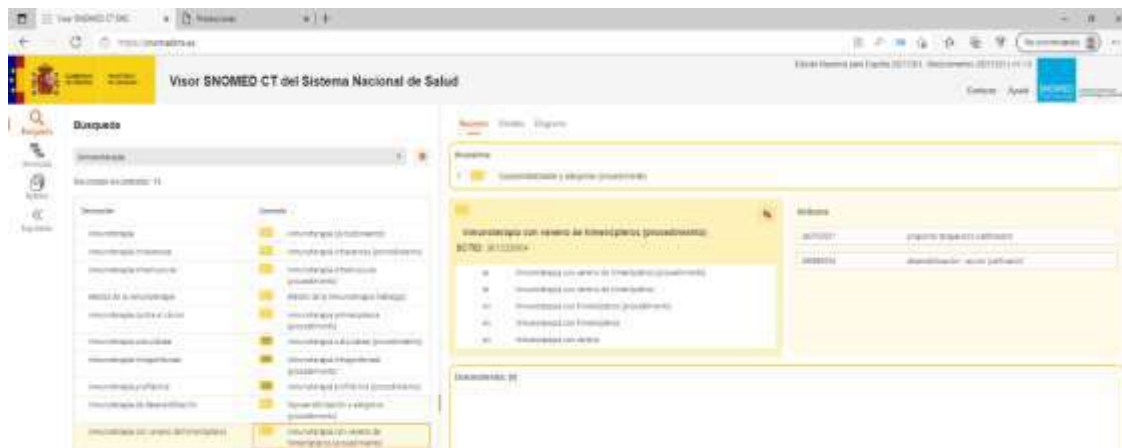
Visor SNOMED CT del Sistema Nacional de Salud

Búsqueda

Inmunoterapia

Resultados encontrados: 11

| Descripción | Concepto |
|---|---|
| inmunoterapia | inmunoterapia (procedimiento) |
| inmunoterapia intravenosa | inmunoterapia intravenosa (procedimiento) |
| inmunoterapia intramuscular | inmunoterapia intramuscular (procedimiento) |
| efecto de la inmunoterapia | efecto de la inmunoterapia (hallazgo) |
| inmunoterapia contra el cáncer | inmunoterapia antineoplásica (procedimiento) |
| inmunoterapia adyuvante | inmunoterapia adyuvante (procedimiento) |
| inmunoterapia intraperitoneal | inmunoterapia intraperitoneal (procedimiento) |
| inmunoterapia profiláctica | inmunoterapia profiláctica (procedimiento) |
| inmunoterapia de desensibilización | hiposensibilización a alergeno (procedimiento) |
| inmunoterapia con veneno de himenópteros | inmunoterapia con veneno de himenópteros (procedimiento) |

Resumen Detalle Diagrama

Ancestros

Hiposensibilización a alergeno (procedimiento)

Inmunoterapia con veneno de himenópteros (procedimiento)

SCTID: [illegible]

Inmunoterapia con veneno de himenópteros (procedimiento)
Inmunoterapia con veneno de himenópteros
Inmunoterapia con himenópteros (procedimiento)
Inmunoterapia con himenópteros
Inmunoterapia con veneno

Atributos

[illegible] | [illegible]
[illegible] | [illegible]

Descendientes (0)